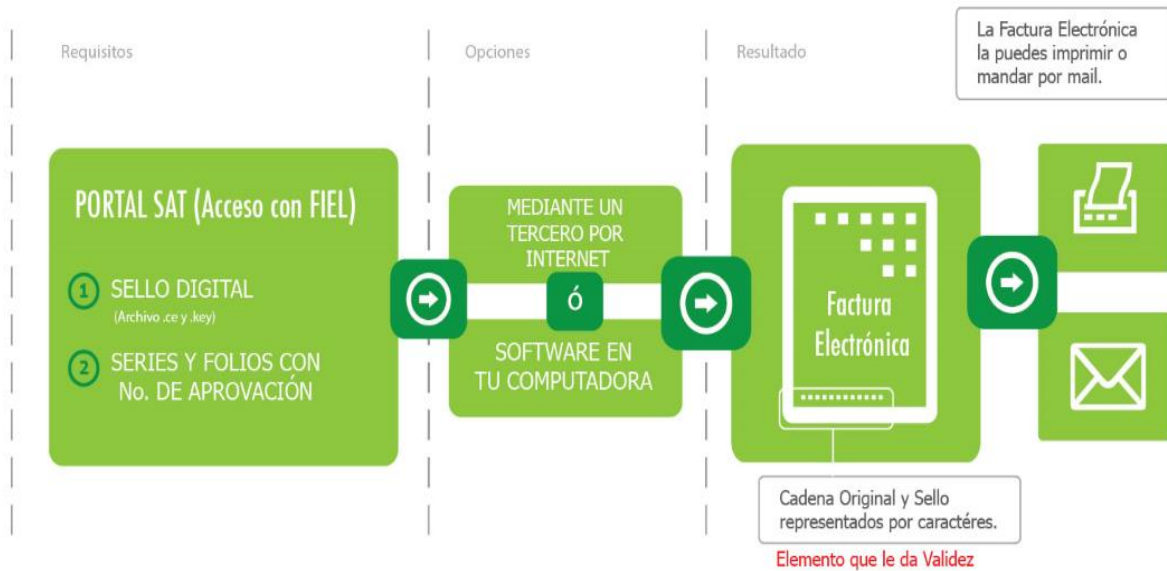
Requisitos

Opciones

Resultado

La Factura Electrónica la puedes imprimir o mandar por mail.

PORTAL SAT (Acceso con FIEL)

1 SELLO DIGITAL
(Archivo .ce y .key)

2 SERIES Y FOLIOS CON No. DE APROVACIÓN

MEDIANTE UN TERCERO POR INTERNET

ó

SOFTWARE EN TU COMPUTADORA

Factura Electrónica

Cadena Original y Sello representados por caractéres.

Elemento que le da Validez